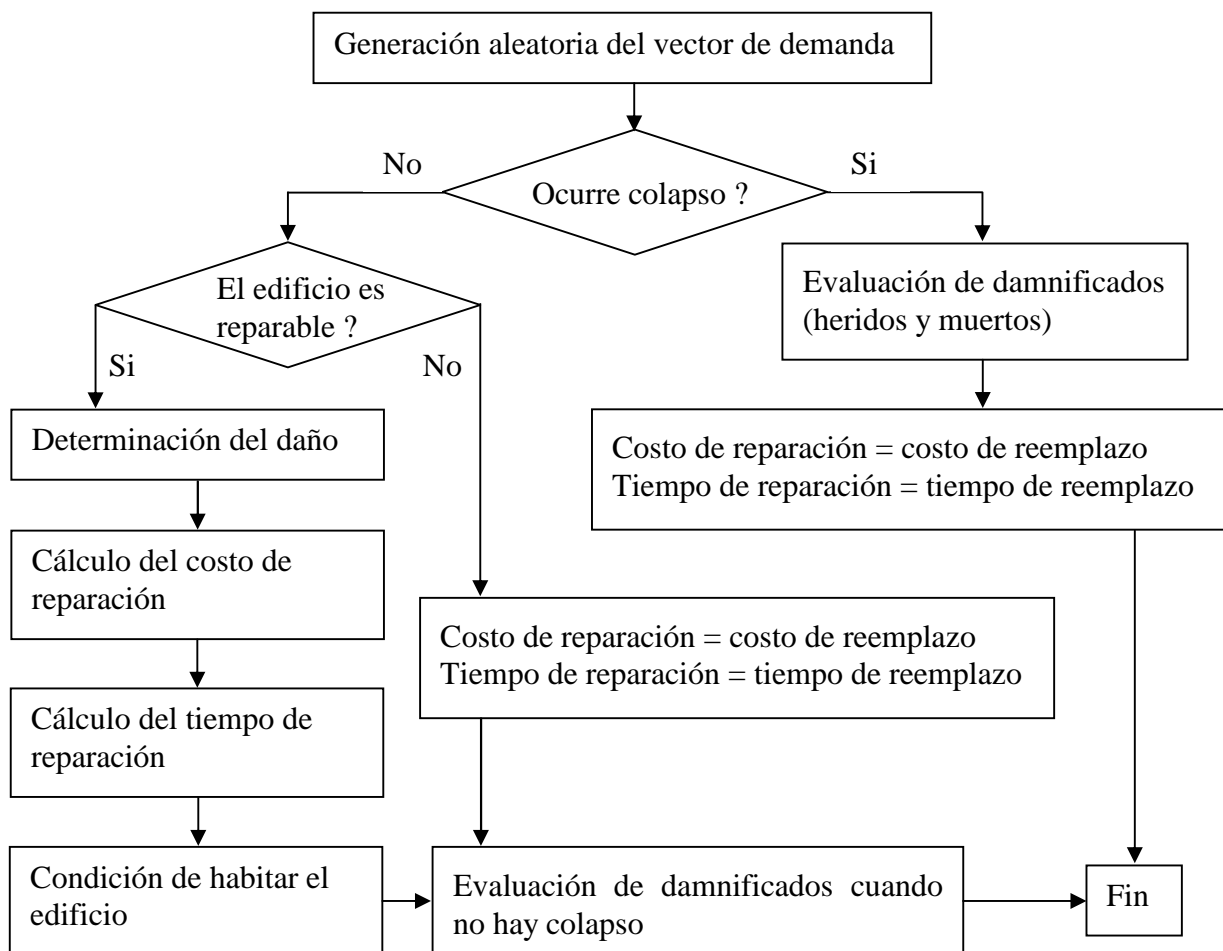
Generación aleatoria del vector de demanda

No

Ocurre colapso ?

Si

El edificio es reparable ?

Si

No

Evaluación de damnificados (heridos y muertos)

Costo de reparación = costo de reemplazo
Tiempo de reparación = tiempo de reemplazo

Determinación del daño

Cálculo del costo de reparación

Costo de reparación = costo de reemplazo
Tiempo de reparación = tiempo de reemplazo

Cálculo del tiempo de reparación

Condición de habitar el edificio

Evaluación de damnificados cuando no hay colapso

Fin